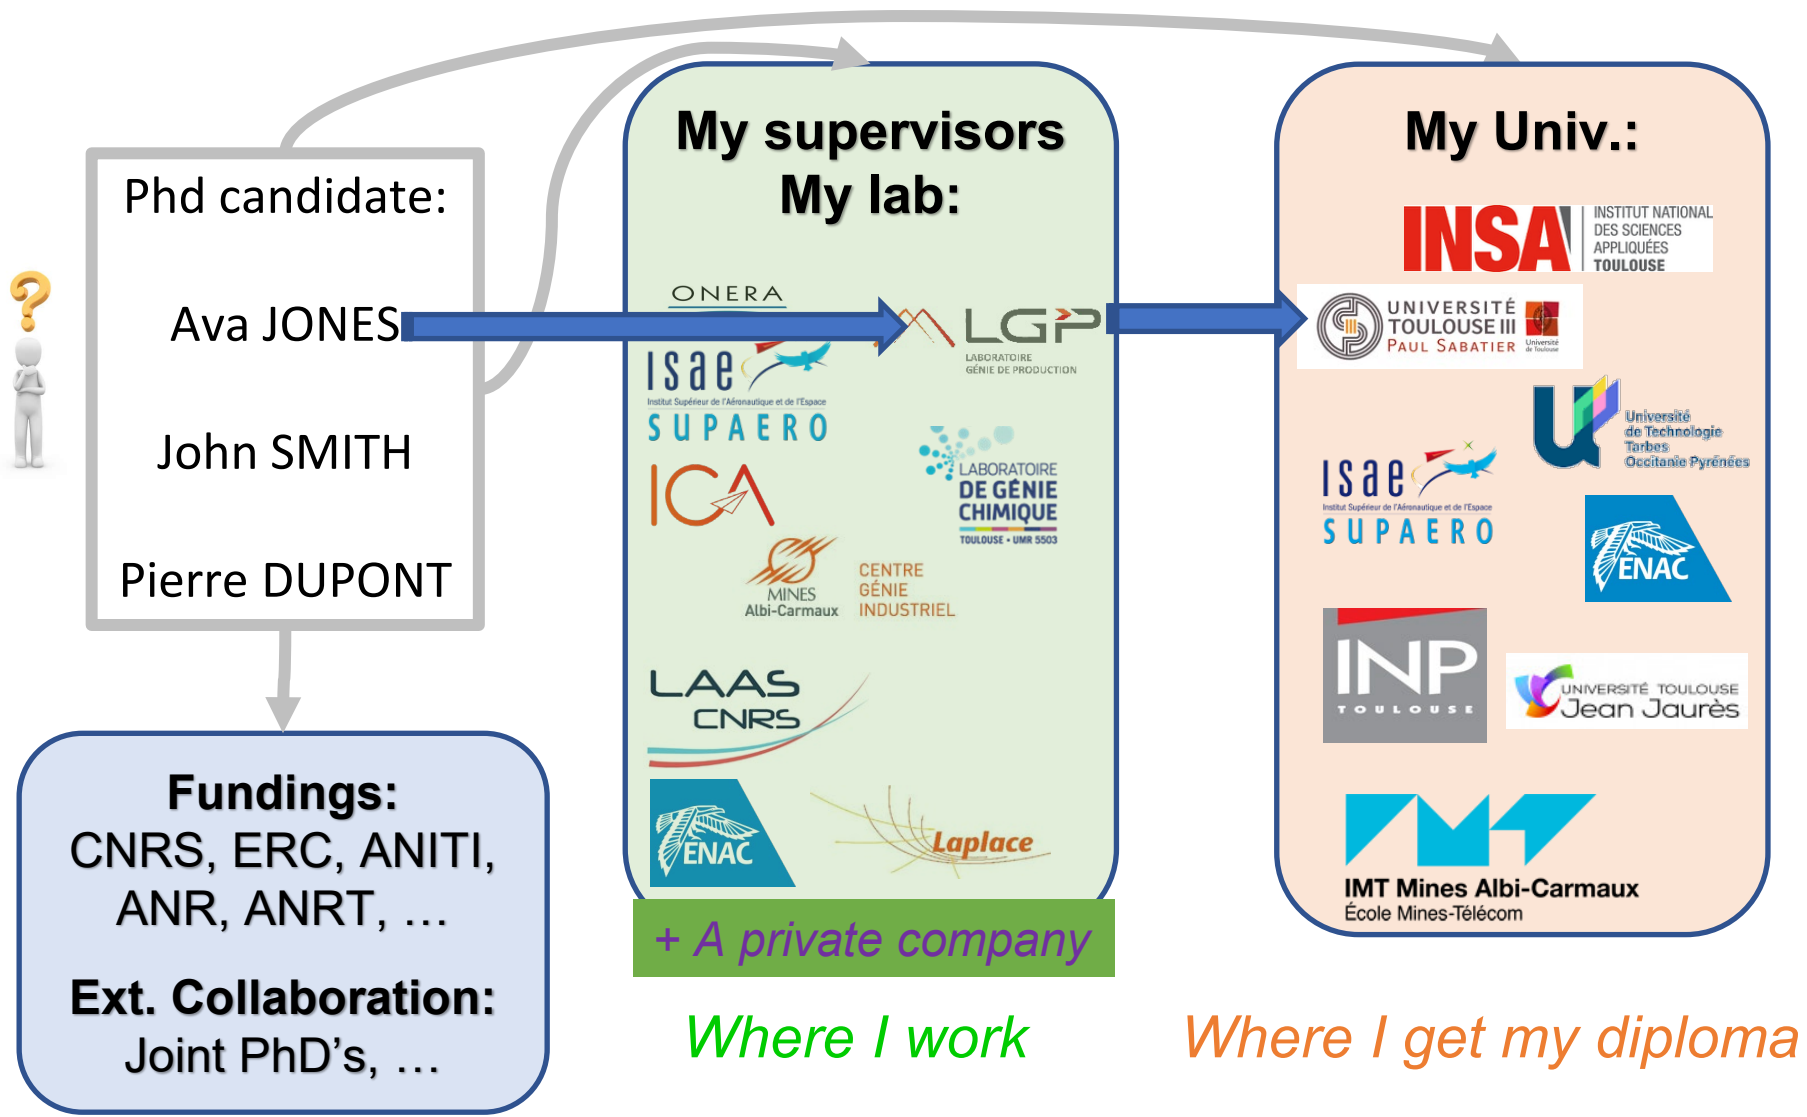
Phd candidate:

Ava JONES

John SMITH

Pierre DUPONT

Fundings:
CNRS, ERC, ANITI, ANR, ANRT, …

Ext. Collaboration:
Joint PhD's, …

My supervisors
My lab:

ONERA

LGP
LABORATOIRE GÉNIE DE PRODUCTION

isae
Institut Supérieur de l'Aéronautique et de l'Espace
SUPAERO

ICA

LABORATOIRE DE GÉNIE CHIMIQUE
TOULOUSE • UMR 5503

MINES Albi-Carmaux

CENTRE GÉNIE INDUSTRIEL

LAAS CNRS

ENAC

Laplace

+ A private company

Where I work

My Univ.:

INSA
INSTITUT NATIONAL DES SCIENCES APPLIQUÉES TOULOUSE

UNIVERSITÉ TOULOUSE III PAUL SABATIER
Université de Toulouse

Université de Technologie Tarbes Occitanie Pyrénées

isae
Institut Supérieur de l'Aéronautique et de l'Espace
SUPAERO

ENAC

INP
TOULOUSE

UNIVERSITÉ TOULOUSE Jean Jaurès

IMT Mines Albi-Carmaux
École Mines-Télécom

Where I get my diploma